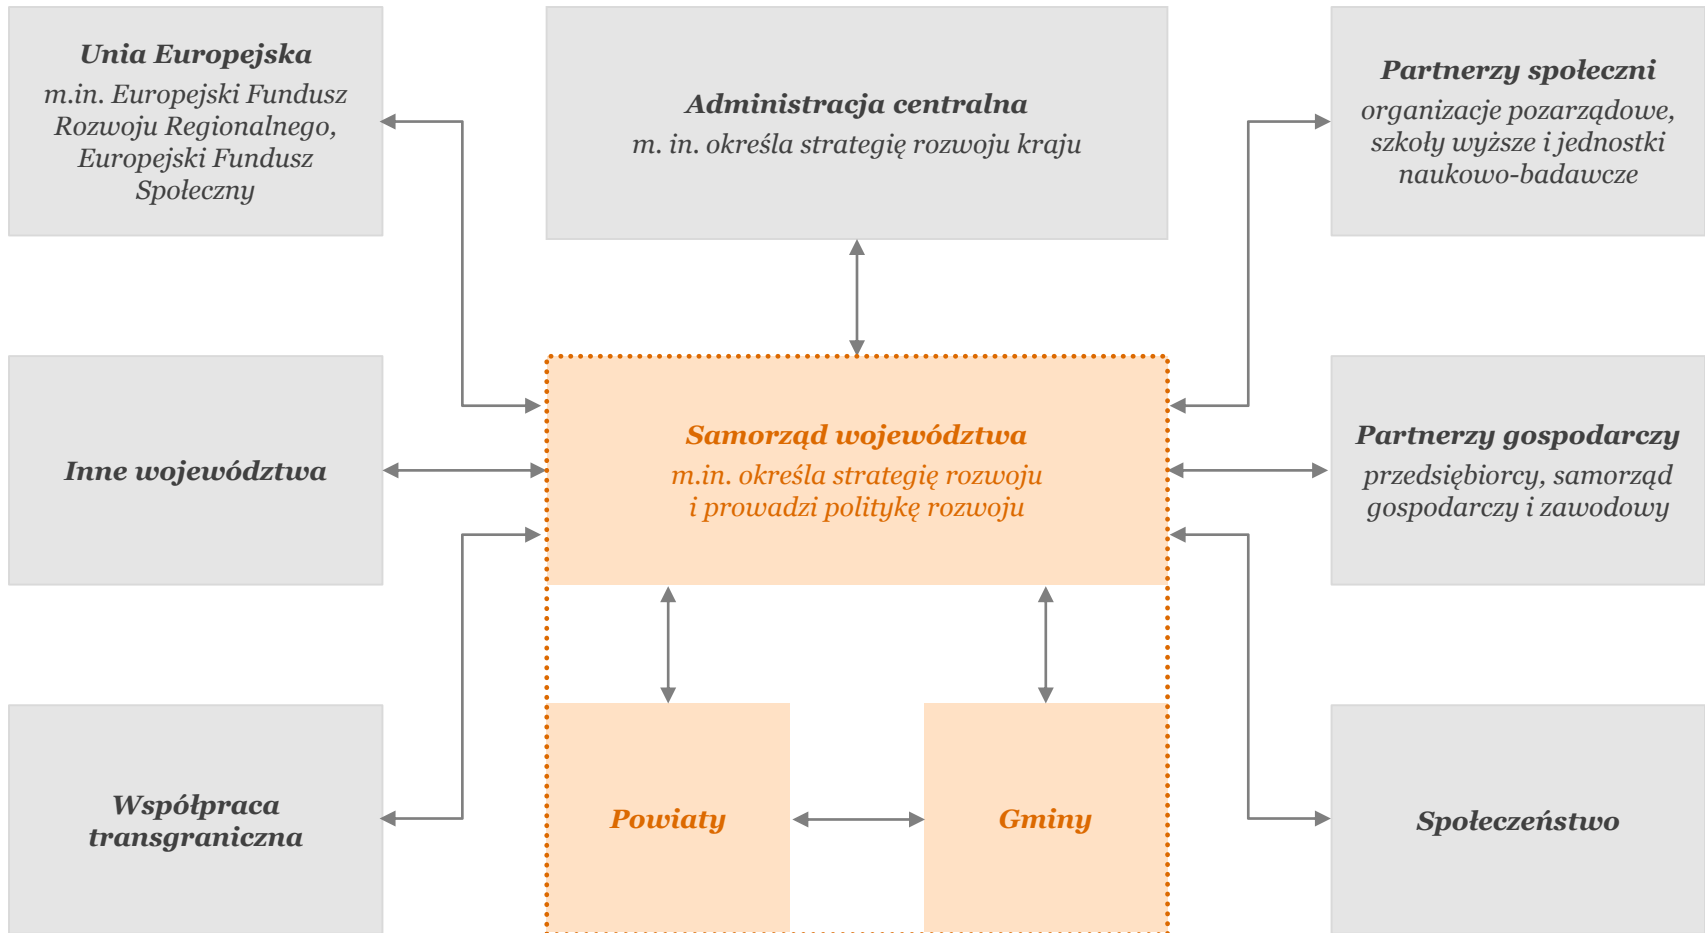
Unia Europejska
m.in. Europejski Fundusz Rozwoju Regionalnego, Europejski Fundusz Społeczny

Administracja centralna
m. in. określa strategię rozwoju kraju

Partnerzy społeczni
organizacje pozarządowe, szkoły wyższe i jednostki naukowo-badawcze

Inne województwa

Samorząd województwa
m.in. określa strategię rozwoju i prowadzi politykę rozwoju

Partnerzy gospodarczy
przedsiębiorcy, samorząd gospodarczy i zawodowy

Współpraca transgraniczna

Powiaty

Gminy

Społeczeństwo